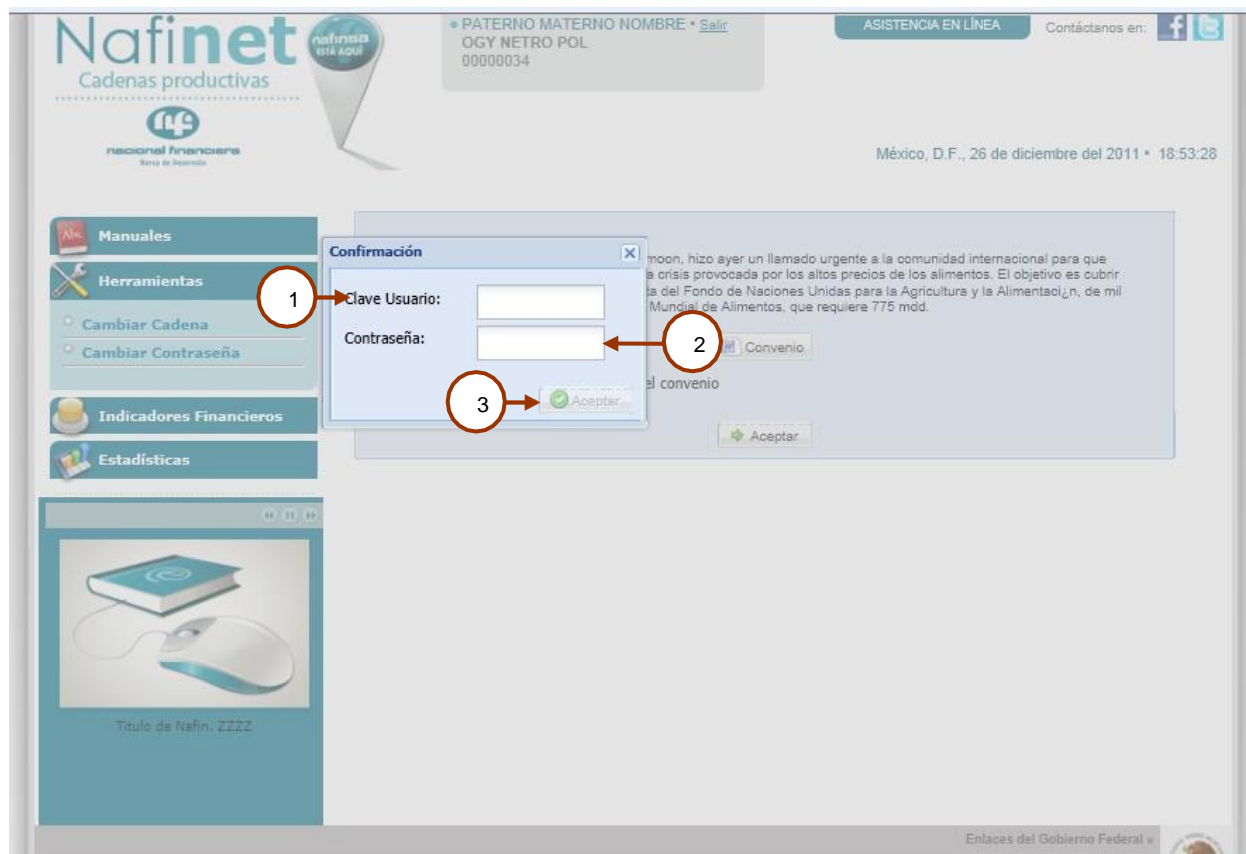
Nafinet nafinsa ESTÁ AQUÍ
Cadenas productivas
nacional financiera
Banca de Desarrollo

• PATERNO MATERNO NOMBRE • Salir
OGY NETRO POL
00000034

ASISTENCIA EN LÍNEA
Contáctanos en:

México, D.F., 26 de diciembre del 2011 • 18:53:28

Manuales
Herramientas
Cambiar Cadena
Cambiar Contraseña
Indicadores Financieros
Estadísticas

Titulo de Nafin. ZZZZ

moon, hizo ayer un llamado urgente a la comunidad internacional para que a crisis provocada por los altos precios de los alimentos. El objetivo es cubrir da del Fondo de Naciones Unidas para la Agricultura y la Alimentaci¿n, de mil Mundial de Alimentos, que requiere 775 mdd.

Convenio
el convenio
Aceptar

Confirmación
1
Clave Usuario:
Contraseña:
2
3
Aceptar

Enlaces del Gobierno Federal »